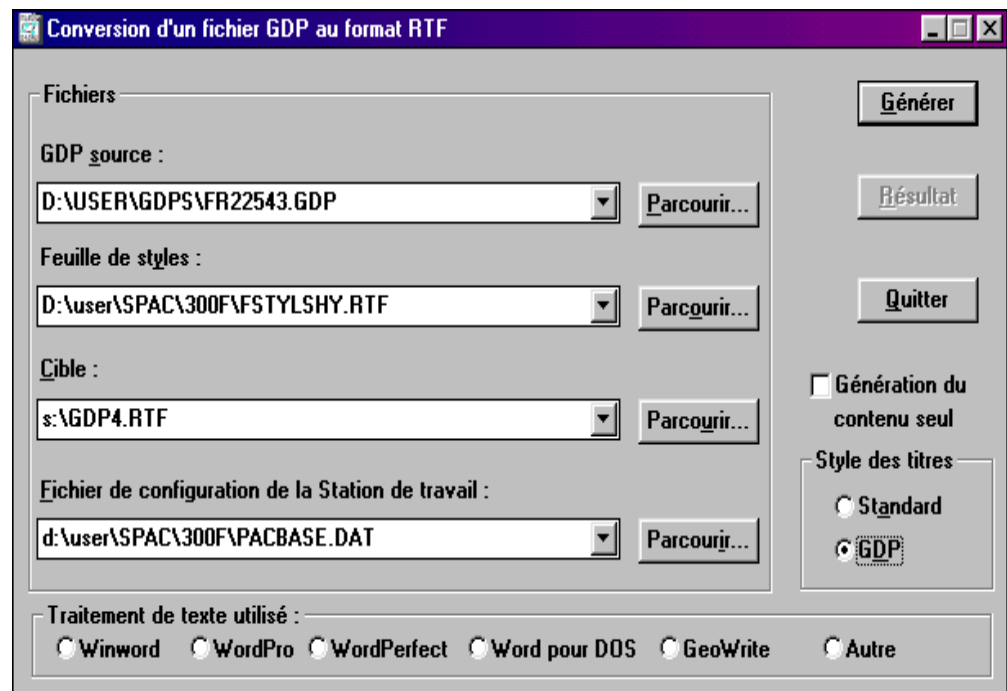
Conversion d'un fichier GDP au format RTF

Fichiers

GDP source :

D:\USER\GDPS\FR22543.GDP

Parcourir...

Feuille de styles :

D:\user\SPAC\300F\FSTYLSHY.RTF

Parcourir...

Cible :

s:\GDP4.RTF

Parcourir...

Fichier de configuration de la Station de travail :

d:\user\SPAC\300F\PACBASE.DAT

Parcourir...

Générer

Résultat

Quitter

Génération du contenu seul

Style des titres

Standard

GDP

Traitement de texte utilisé :

Winword WordPro WordPerfect Word pour DOS GeoWrite Autre